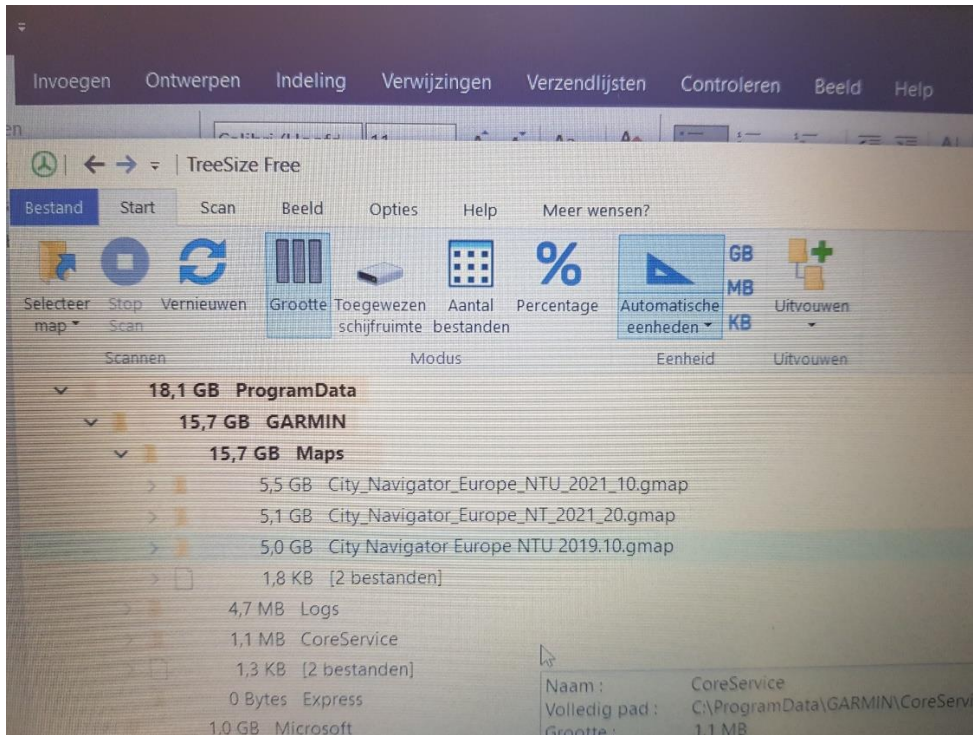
Invoegen Ontwerpen Indeling Verwijzingen Verzendlijsten Controleren Beeld Help

TreeSize Free

Bestand Start Scan Beeld Opties Help Meer wensen?

Selecteer map Stop Scan Vernieuwen Grootte Toegewezen schijfruimte Aantal bestanden Percentage Automatische eenheden GB MB KB Uitvouwen

Scannen Modus Eenheid Uitvouwen

18,1 GB ProgramData
15,7 GB GARMIN
15,7 GB Maps
5,5 GB City_Navigator_Europe_NTU_2021_10.gmap
5,1 GB City_Navigator_Europe_NT_2021_20.gmap
5,0 GB City Navigator Europe NTU 2019.10.gmap
1,8 KB [2 bestanden]
4,7 MB Logs
1,1 MB CoreService
1,3 KB [2 bestanden]
0 Bytes Express
1,0 GB Microsoft

Naam: CoreService
Volledig pad: C:\ProgramData\GARMIN\CoreServ
Grootte: 1,1 MB